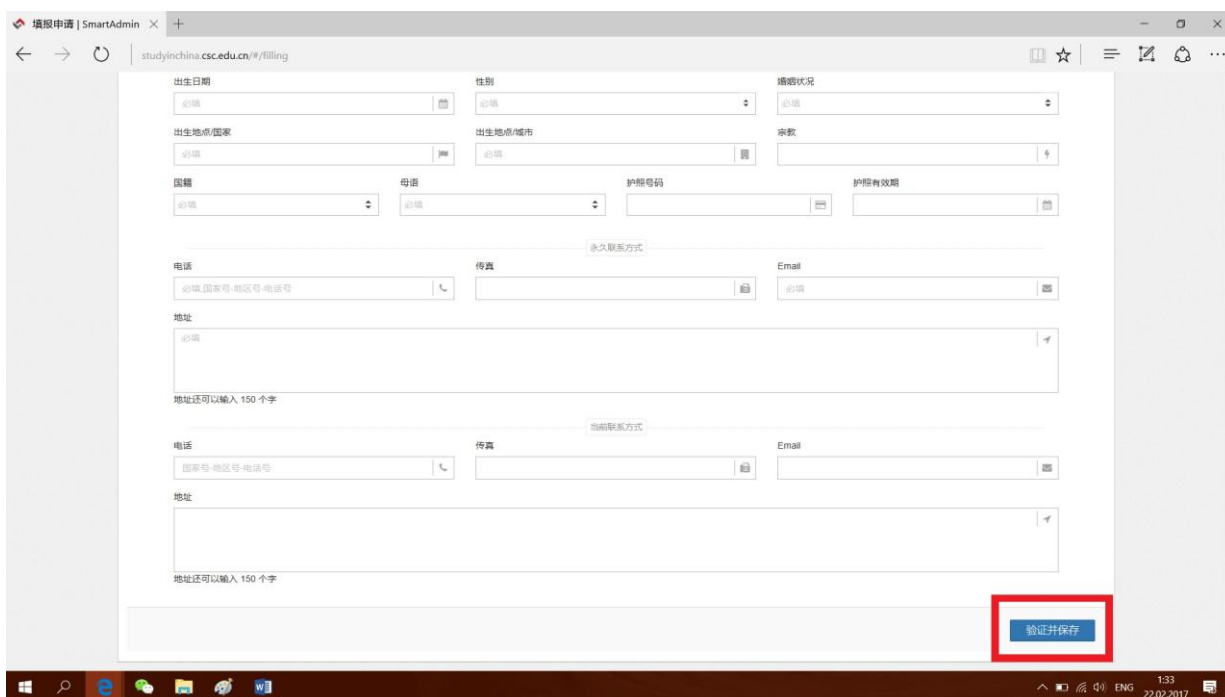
填报申请 | SmartAdmin

studyinchina.csc.edu.cn/#/filling

出生日期
必填

性别
必填

婚姻状况
必填

出生地点/国家
必填

出生地点/城市
必填

宗教

国籍
必填

母语
必填

护照号码

护照有效期

永久联系方式

电话
必填,国家号-地区号-电话号

传真

Email
必填

地址
必填

地址还可以输入 150 个字

当前联系方式

电话
国家号-地区号-电话号

传真

Email

地址

地址还可以输入 150 个字

验证并保存

ENG 1:33 22.02.2017